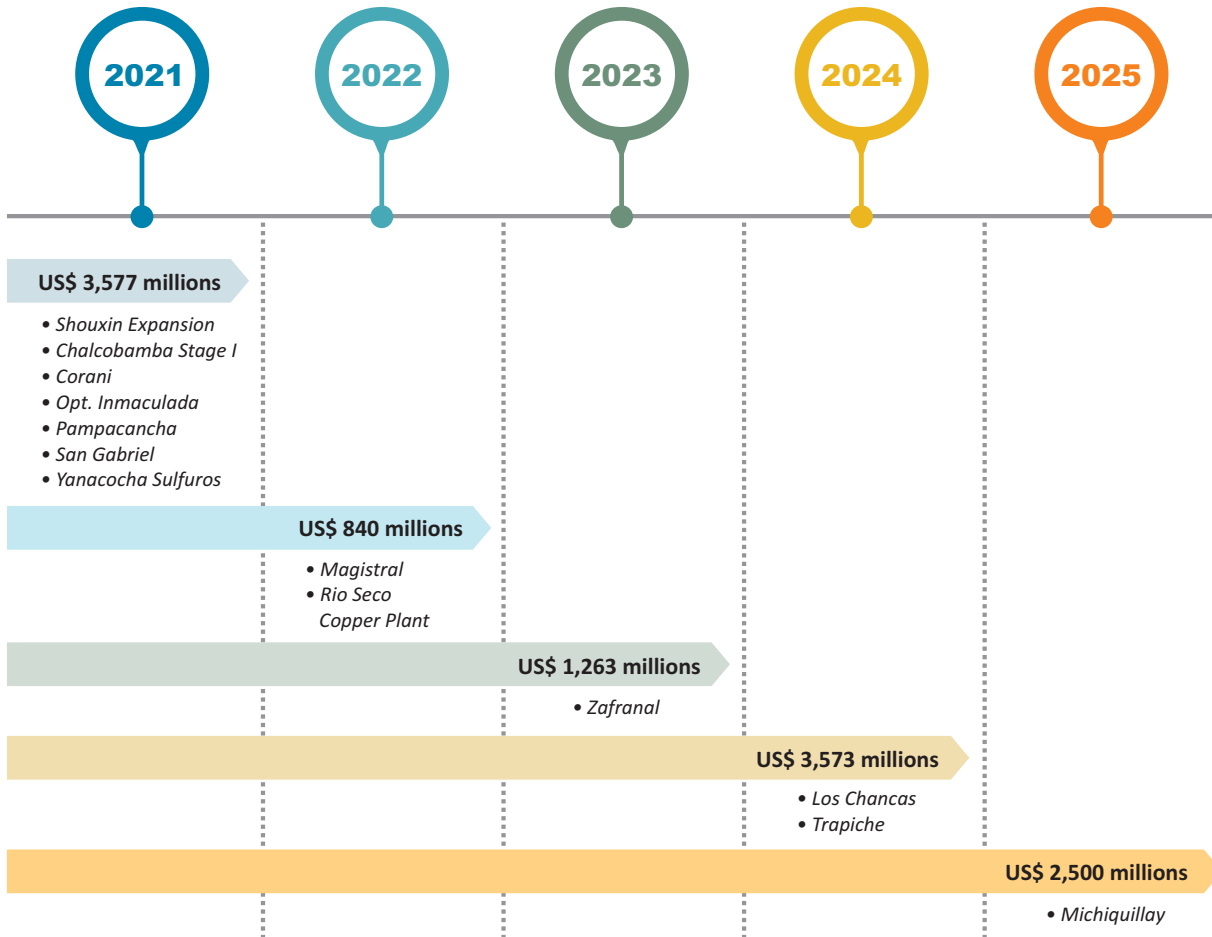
2021
2022
2023
2024
2025

US$ 3,577 millions
• Shouxin Expansion
• Chalcobamba Stage I
• Corani
• Opt. Inmaculada
• Pampacancha
• San Gabriel
• Yanacocha Sulfuros

US$ 840 millions
• Magistral
• Rio Seco Copper Plant

US$ 1,263 millions
• Zafranal

US$ 3,573 millions
• Los Chancas
• Trapiche

US$ 2,500 millions
• Michiquillay